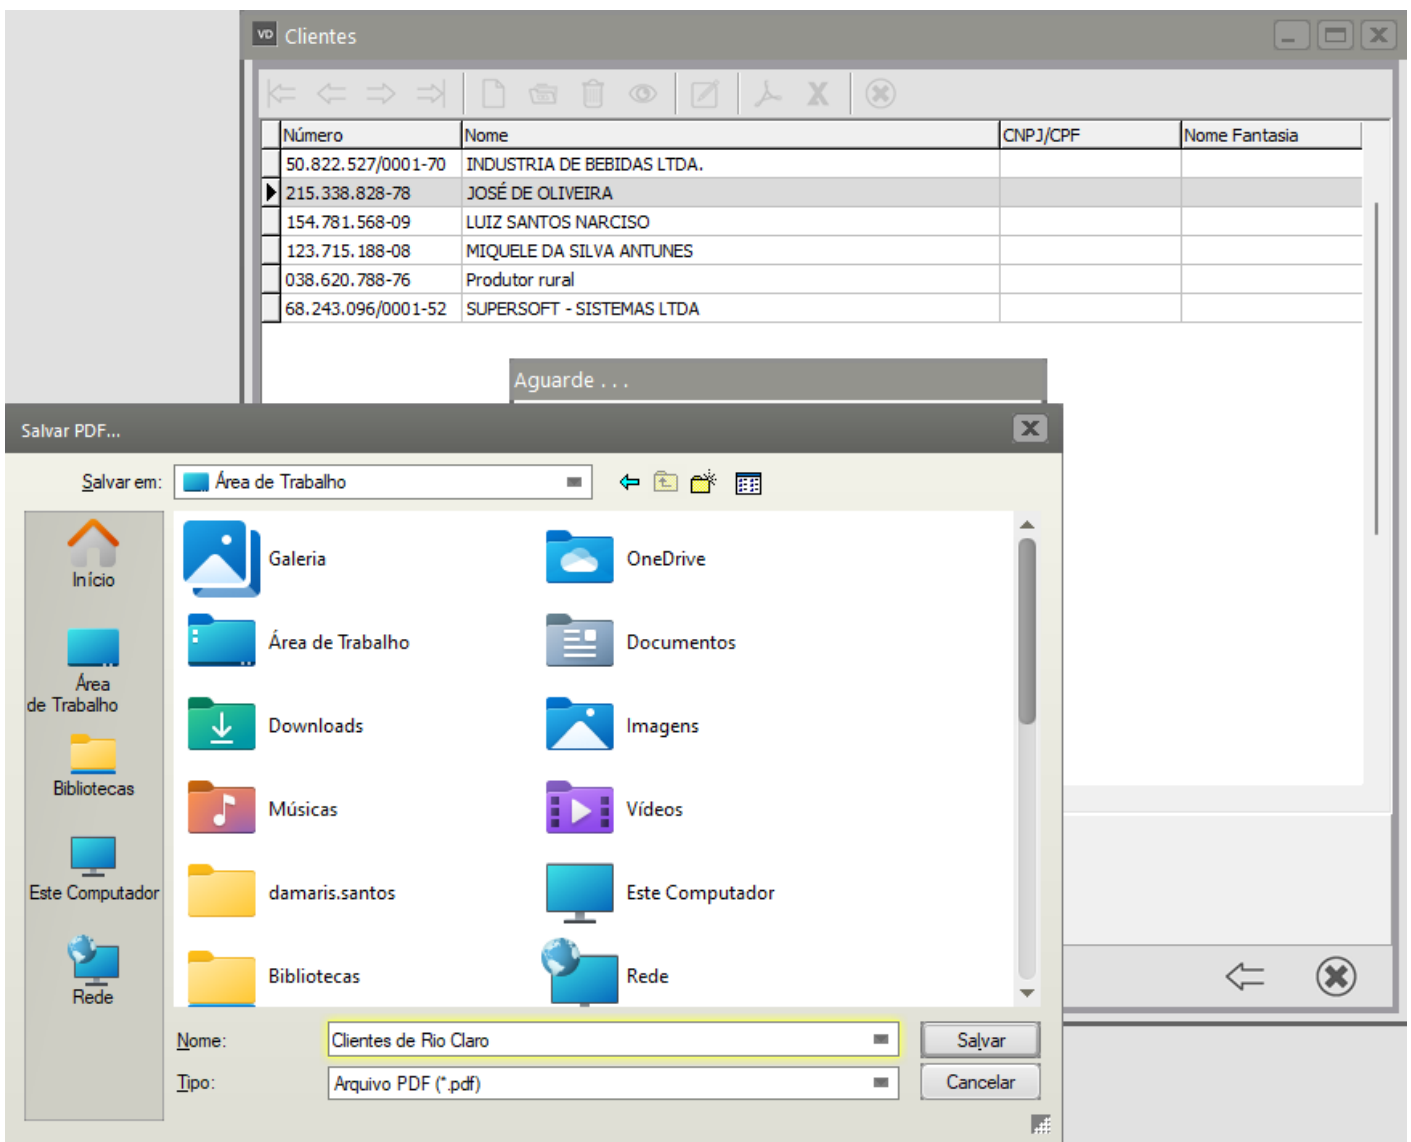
VD Clientes

| Número | Nome | CNPJ/CPF | Nome Fantasia |
|---|---|---|---|
| 50.822.527/0001-70 | INDUSTRIA DE BEBIDAS LTDA. | | |
| 215.338.828-78 | JOSÉ DE OLIVEIRA | | |
| 154.781.568-09 | LUIZ SANTOS NARCISO | | |
| 123.715.188-08 | MIQUELE DA SILVA ANTUNES | | |
| 038.620.788-76 | Produtor rural | | |
| 68.243.096/0001-52 | SUPERSOFT - SISTEMAS LTDA | | |

Aguarde . . .

Salvar PDF...

Salvar em: Área de Trabalho

Início
Área de Trabalho
Bibliotecas
Este Computador
Rede

Galeria
OneDrive
Área de Trabalho
Documentos
Downloads
Imagens
Músicas
Vídeos
damaris.santos
Este Computador
Bibliotecas
Rede

Nome: Clientes de Rio Claro
Salvar
Tipo: Arquivo PDF (*.pdf)
Cancelar